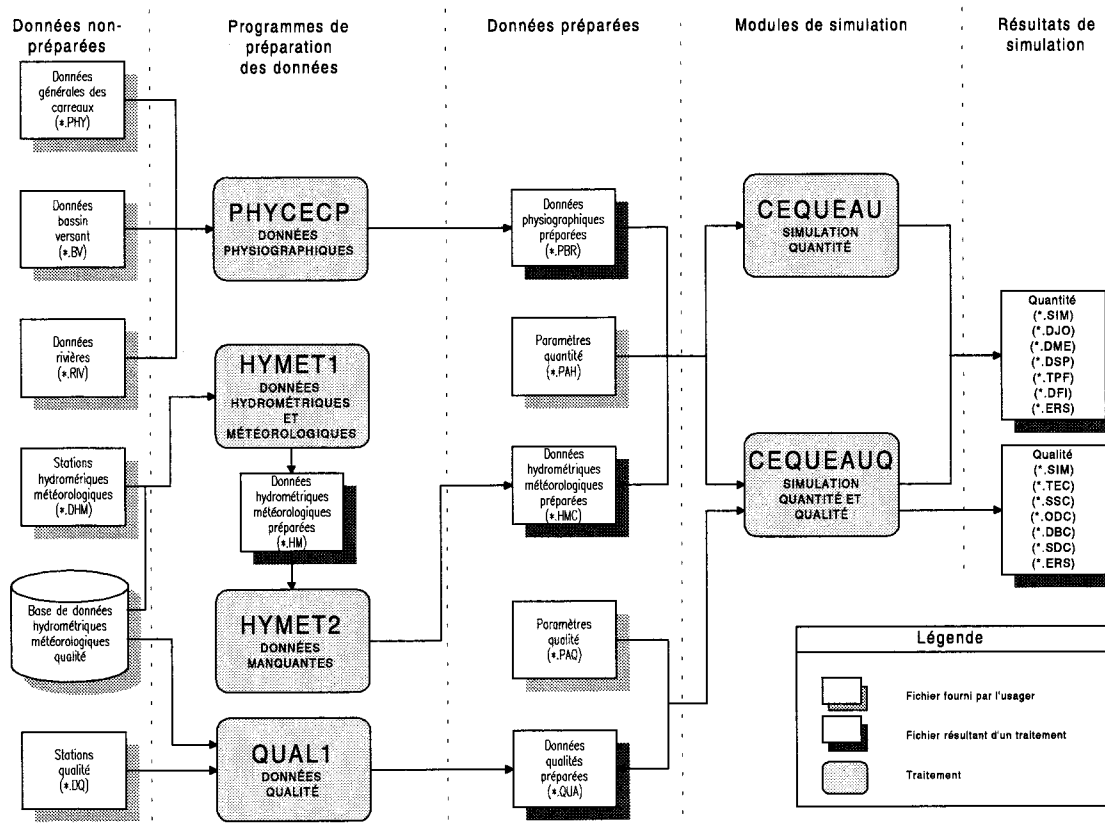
Données non-préparées

Programmes de préparation des données

Données préparées

Modules de simulation

Résultats de simulation

Données générales des carreaux (*.PHY)

Données bassin versant (*.BV)

Données rivières (*.RIV)

Stations hydrométriques météorologiques (*.DHM)

Base de données hydrométriques météorologiques qualité

Stations qualité (*.DQ)

PHYCECP
DONNÉES PHYSIOGRAPHIQUES

HYMET1
DONNÉES HYDROMÉTRIQUES ET MÉTÉOROLOGIQUES

Données hydrométriques météorologiques préparées (*.HM)

HYMET2
DONNÉES MANQUANTES

QUAL1
DONNÉES QUALITÉ

Données physiographiques préparées (*.PBR)

Paramètres quantité (*.PAH)

Données hydrométriques météorologiques préparées (*.HMC)

Paramètres qualité (*.PAQ)

Données qualités préparées (*.QUA)

CEQUEAU
SIMULATION QUANTITÉ

CEQUEAUQ
SIMULATION QUANTITÉ ET QUALITÉ

Quantité
(*.SIM)
(*.DJO)
(*.DME)
(*.DSP)
(*.TPF)
(*.DFI)
(*.ERS)

Qualité
(*.SIM)
(*.TEC)
(*.SSC)
(*.ODC)
(*.DBC)
(*.SDC)
(*.ERS)

Légende

Fichier fourni par l'usager

Fichier résultant d'un traitement

Traitement